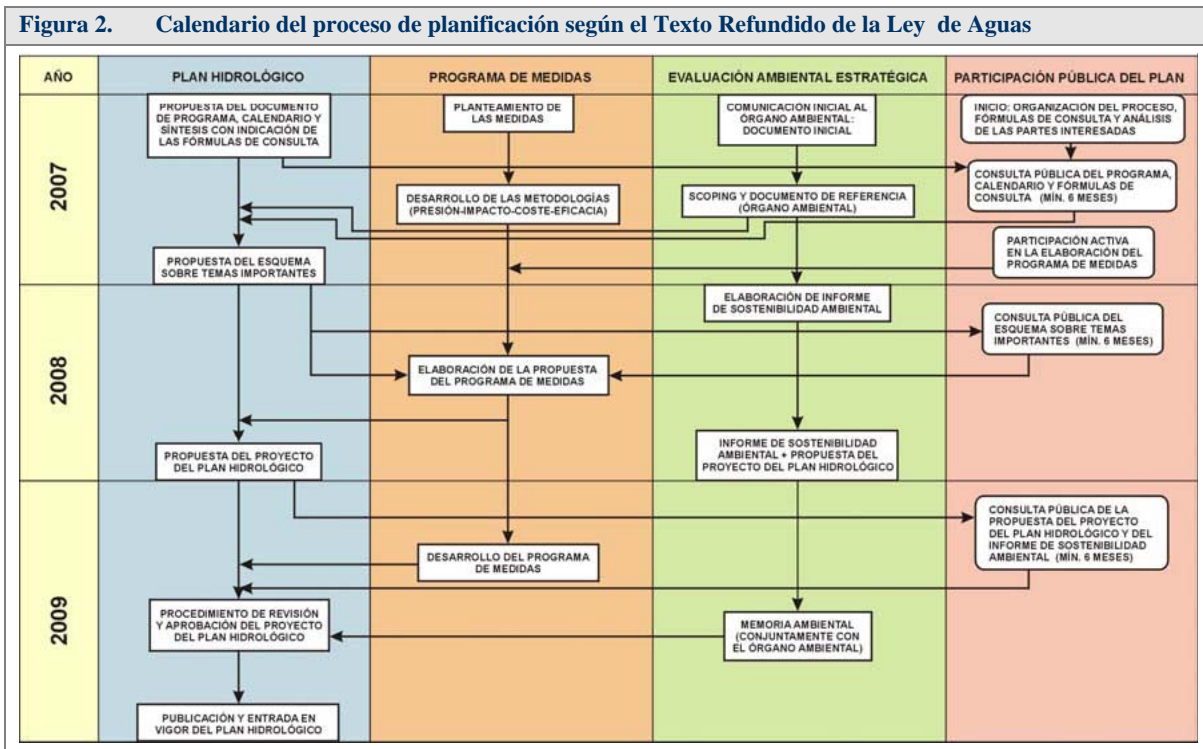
Figura 2. Calendario del proceso de planificación según el Texto Refundido de la Ley de Aguas

| AÑO | PLAN HIDROLÓGICO | PROGRAMA DE MEDIDAS | EVALUACIÓN AMBIENTAL ESTRATÉGICA | PARTICIPACIÓN PÚBLICA DEL PLAN |
|---|---|---|---|---|
| 2007 | PROPUESTA DEL DOCUMENTO DE PROGRAMA, CALENDARIO Y SÍNTESIS CON INDICACIÓN DE LAS FÓRMULAS DE CONSULTA | PLANTEAMIENTO DE LAS MEDIDAS | COMUNICACIÓN INICIAL AL ÓRGANO AMBIENTAL: DOCUMENTO INICIAL | INICIO: ORGANIZACIÓN DEL PROCESO, FÓRMULAS DE CONSULTA Y ANÁLISIS DE LAS PARTES INTERESADAS |
| | | DESARROLLO DE LAS METODOLOGÍAS (PRESIÓN-IMPACTO-COSTE-EFICACIA) | SCOPING Y DOCUMENTO DE REFERENCIA (ÓRGANO AMBIENTAL) | CONSULTA PÚBLICA DEL PROGRAMA, CALENDARIO Y FÓRMULAS DE CONSULTA (MÍN. 6 MESES) |
| | PROPUESTA DEL ESQUEMA SOBRE TEMAS IMPORTANTES | | | PARTICIPACIÓN ACTIVA EN LA ELABORACIÓN DEL PROGRAMA DE MEDIDAS |
| 2008 | | | ELABORACIÓN DE INFORME DE SOSTENIBILIDAD AMBIENTAL | CONSULTA PÚBLICA DEL ESQUEMA SOBRE TEMAS IMPORTANTES (MÍN. 6 MESES) |
| | | ELABORACIÓN DE LA PROPUESTA DEL PROGRAMA DE MEDIDAS | | |
| | PROPUESTA DEL PROYECTO DEL PLAN HIDROLÓGICO | | INFORME DE SOSTENIBILIDAD AMBIENTAL + PROPUESTA DEL PROYECTO DEL PLAN HIDROLÓGICO | |
| 2009 | | DESARROLLO DEL PROGRAMA DE MEDIDAS | | CONSULTA PÚBLICA DE LA PROPUESTA DEL PROYECTO DEL PLAN HIDROLÓGICO Y DEL INFORME DE SOSTENIBILIDAD AMBIENTAL (MÍN. 6 MESES) |
| | PROCEDIMIENTO DE REVISIÓN Y APROBACIÓN DEL PROYECTO DEL PLAN HIDROLÓGICO | | MEMORIA AMBIENTAL (CONJUNTAMENTE CON EL ÓRGANO AMBIENTAL) | |
| | PUBLICACIÓN Y ENTRADA EN VIGOR DEL PLAN HIDROLÓGICO | | | |